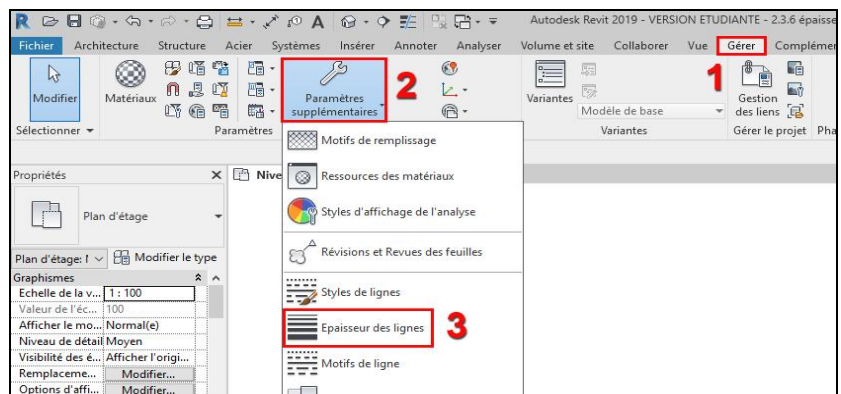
Autodesk Revit 2019 - VERSION ETUDIANTE - 2.3.6 épaisse

Fichier Architecture Structure Acier Systèmes Insérer Annoter Analyser Volume et site Collaborer Vue Gérer Complém

Modifier Matériaux

Paramètres supplémentaires

2

Variantes

Modèle de base

1

Gestion des liens

Sélectionner ▾ Paramètres Variantes Gérer le projet Pha

Motifs de remplissage

Ressources des matériaux

Styles d'affichage de l'analyse

Révisions et Revues des feuilles

Styles de lignes

Epaisseur des lignes

3

Motifs de ligne

Propriétés

Nive

Plan d'étage

Plan d'étage: I Modifier le type

Graphismes

| Echelle de la v... | 1 : 100 |
|---|---|
| Valeur de l'éc... | 100 |
| Afficher le mo... | Normal(e) |
| Niveau de détail | Moyen |
| Visibilité des é... | Afficher l'origi... |
| Remplaceme... | Modifier... |
| Options d'affi... | Modifier... |